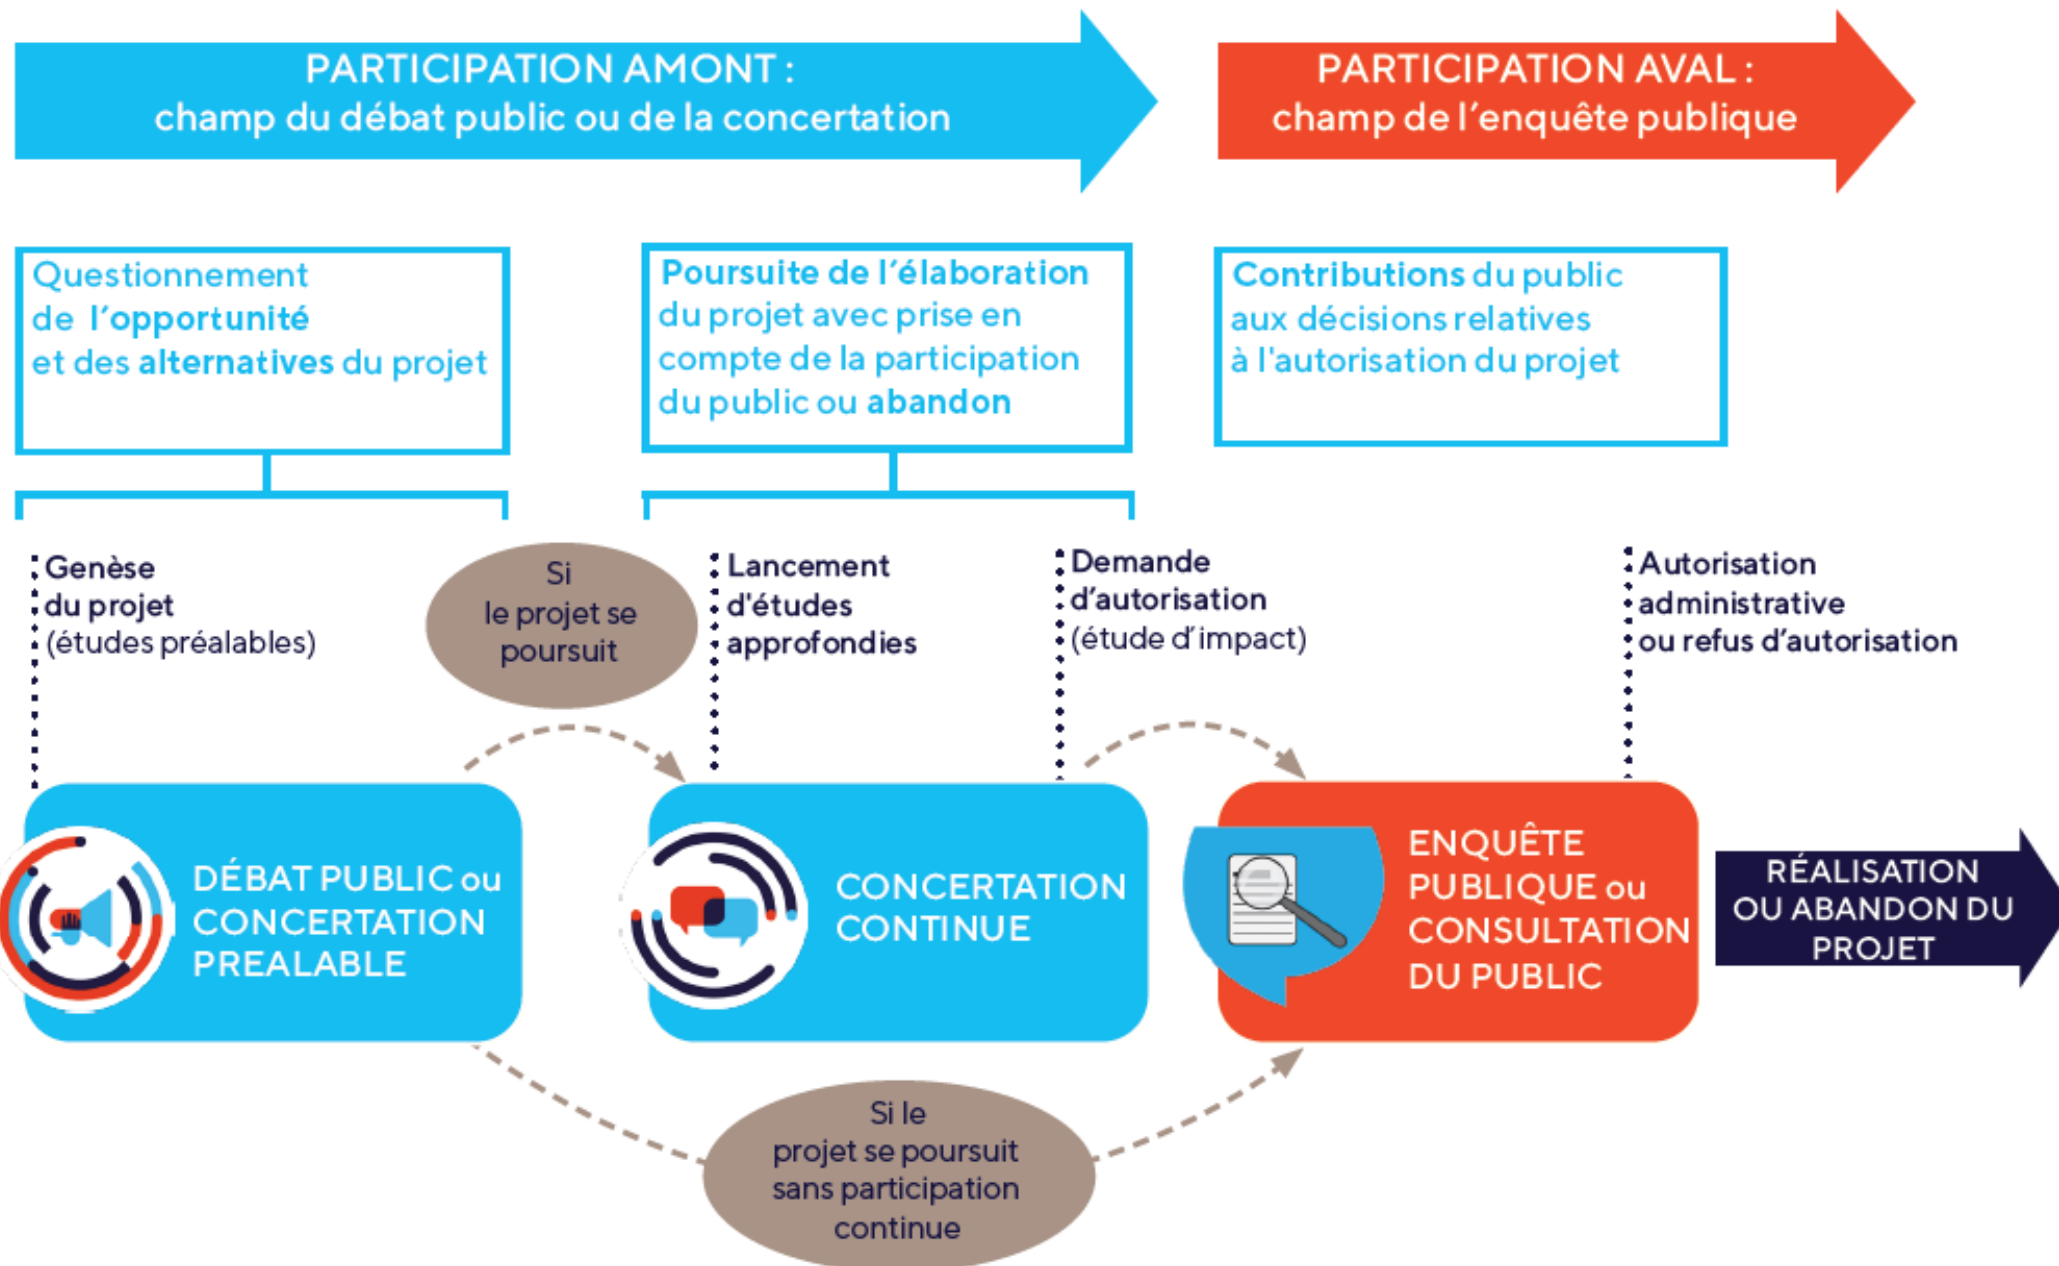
PARTICIPATION AMONT :
champ du débat public ou de la concertation

PARTICIPATION AVAL :
champ de l'enquête publique

Questionnement de l'opportunité et des alternatives du projet

Poursuite de l'élaboration du projet avec prise en compte de la participation du public ou abandon

Contributions du public aux décisions relatives à l'autorisation du projet

Genèse du projet (études préalables)

Si le projet se poursuit

Lancement d'études approfondies

Demande d'autorisation (étude d'impact)

Autorisation administrative ou refus d'autorisation

DÉBAT PUBLIC ou CONCERTATION PREALABLE

CONCERTATION CONTINUE

ENQUÊTE PUBLIQUE ou CONSULTATION DU PUBLIC

RÉALISATION OU ABANDON DU PROJET

Si le projet se poursuit sans participation continue